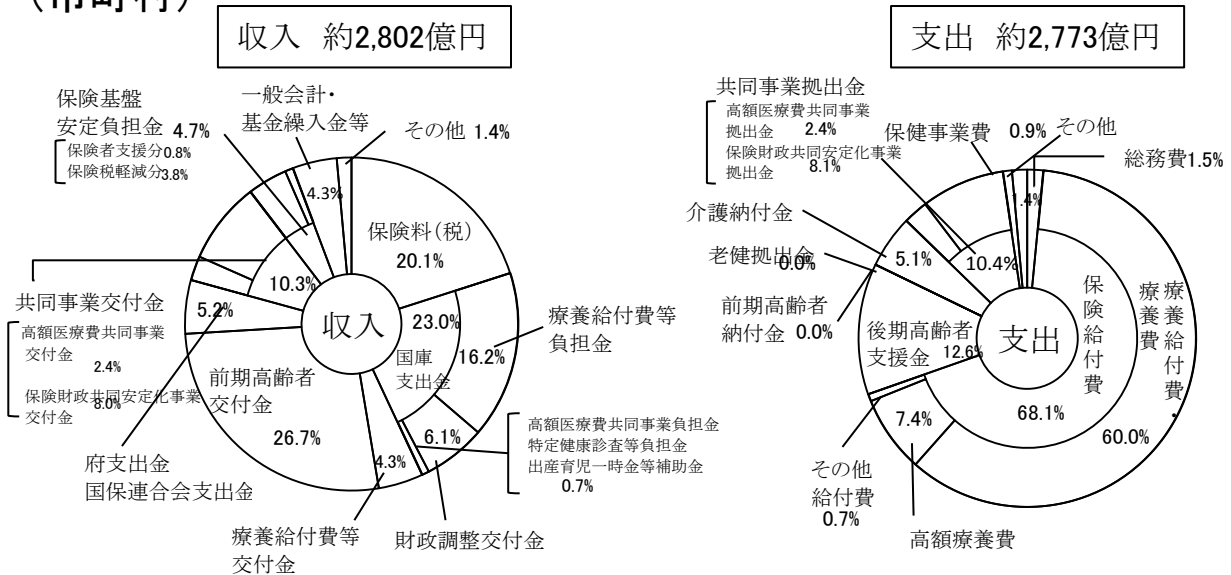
（市町村）

収入 約2,802億円

保険基盤安定負担金 4.7%
保険者支援分0.8%
保険税軽減分3.8%

一般会計・基金繰入金等

その他 1.4%

4.3%

保険料(税)
20.1%

10.3%

共同事業交付金
高額医療費共同事業交付金 2.4%
保険財政共同安定化事業交付金 8.0%

5.2%

収入

23.0%

国庫支出金

16.2%

療養給付費等負担金

前期高齢者交付金
26.7%

6.1%

4.3%

高額医療費共同事業負担金
特定健康診査等負担金
出産育児一時金等補助金
0.7%

府支出金
国保連合会支出金

療養給付費等交付金

財政調整交付金

支出 約2,773億円

共同事業拠出金
高額医療費共同事業拠出金 2.4%
保険財政共同安定化事業拠出金 8.1%

保健事業費 0.9%

その他

総務費1.5%

.4%

介護納付金

老健拠出金 0.0%

5.1%

10.4%

前期高齢者納付金 0.0%

後期高齢者支援金 12.6%

支出

保険給付費

療養費

療養給付費・

68.1%

7.4%

60.0%

その他給付費 0.7%

高額療養費